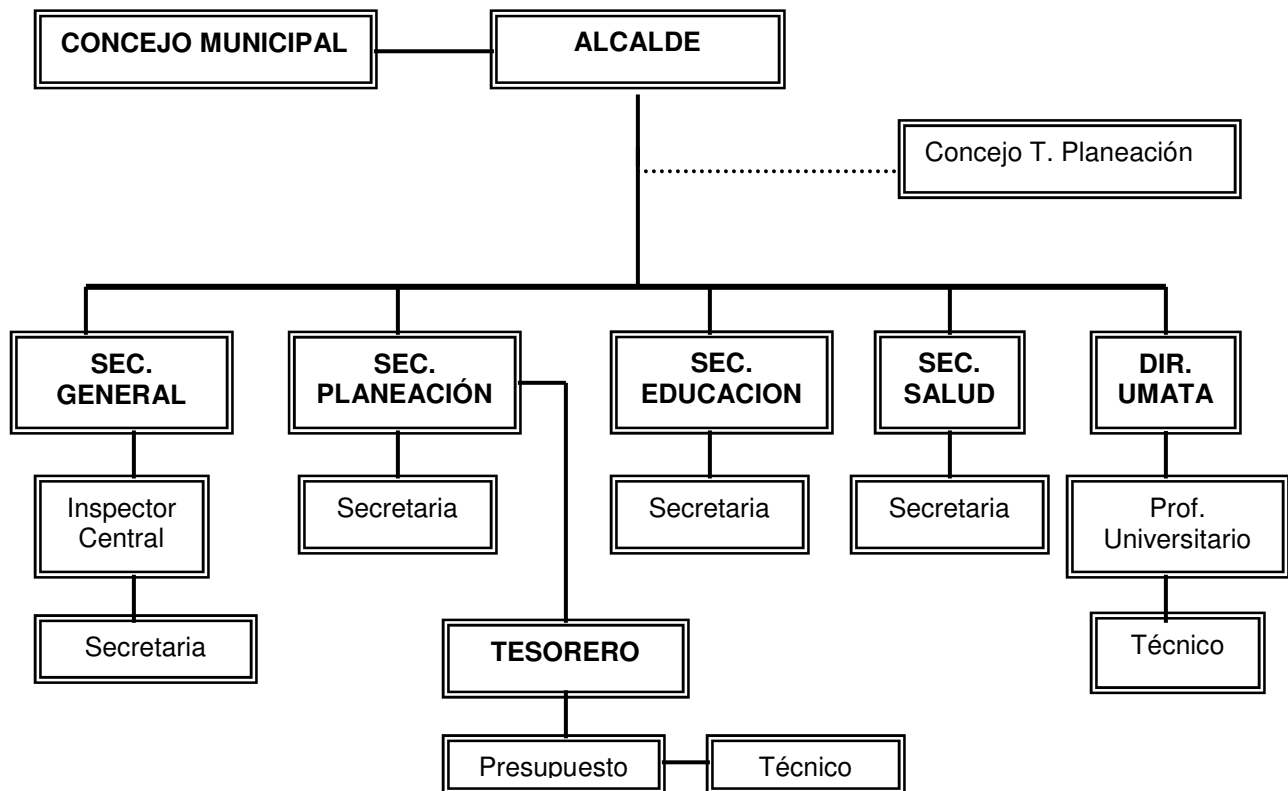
CONCEJO MUNICIPAL

ALCALDE

Concejo T. Planeación

SEC. GENERAL

SEC. PLANEACIÓN

SEC. EDUCACION

SEC. SALUD

DIR. UMATA

Inspector Central

Secretaria

Secretaria

Secretaria

Secretaria

Prof. Universitario

Técnico

TESORERO

Presupuesto

Técnico